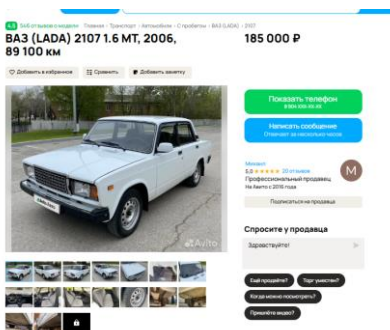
4.8 Топ отзывов о модели · Главная · Транспорт · Автомобили · С пробегом · ВАЗ (LADA) · 2107

ВАЗ (LADA) 2107 1.6 MT, 2006, 89 100 км

185 000 ₽

Добавить в избранное
Сравнить
Добавить заметку

Показать телефон
8 9XX XXX-XX-XX

Написать сообщение
Отвечает за несколько часов

Михаил
5,0 ★★★★★ 20 отзывов
Профессиональный продавец
На Авито с 2016 года

M

Подписаться на продавца

Спросите у продавца

Здравствуйте!

Ещё продаёте?
Торг уместен?
Когда можно посмотреть?
Пришлёте видео?

Avito